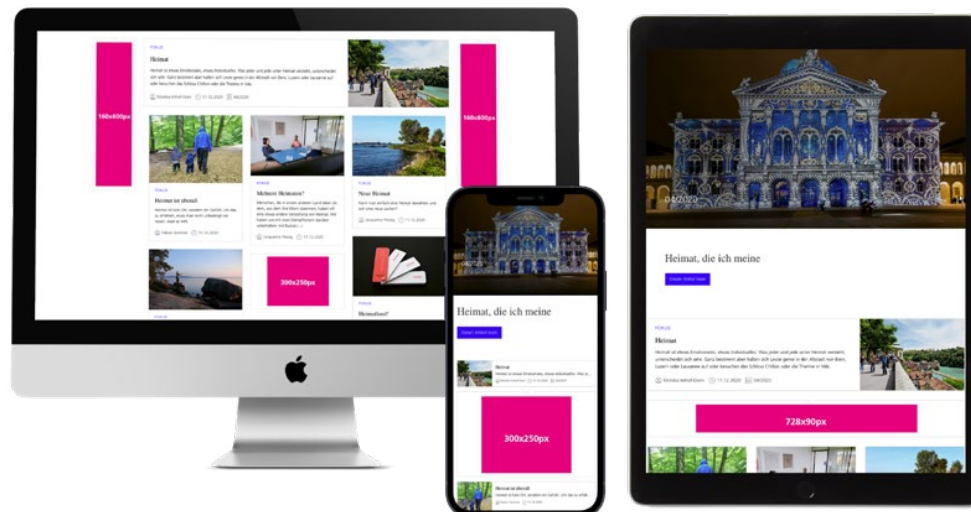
160x600px

FOKUS

Heimat

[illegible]

160x600px

FOKUS

Heimat ist überall

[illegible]

FOKUS

Mehrere Heimaten?

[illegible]

FOKUS

Neue Heimat

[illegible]

300x250px

FOKUS

Heimatland?

04/2020

Heimat, die ich meine

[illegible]

FOKUS

Heimat

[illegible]

728x90px

04/2020

Heimat, die ich meine

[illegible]

Heimat

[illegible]

300x250px

Heimat ist überall

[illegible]